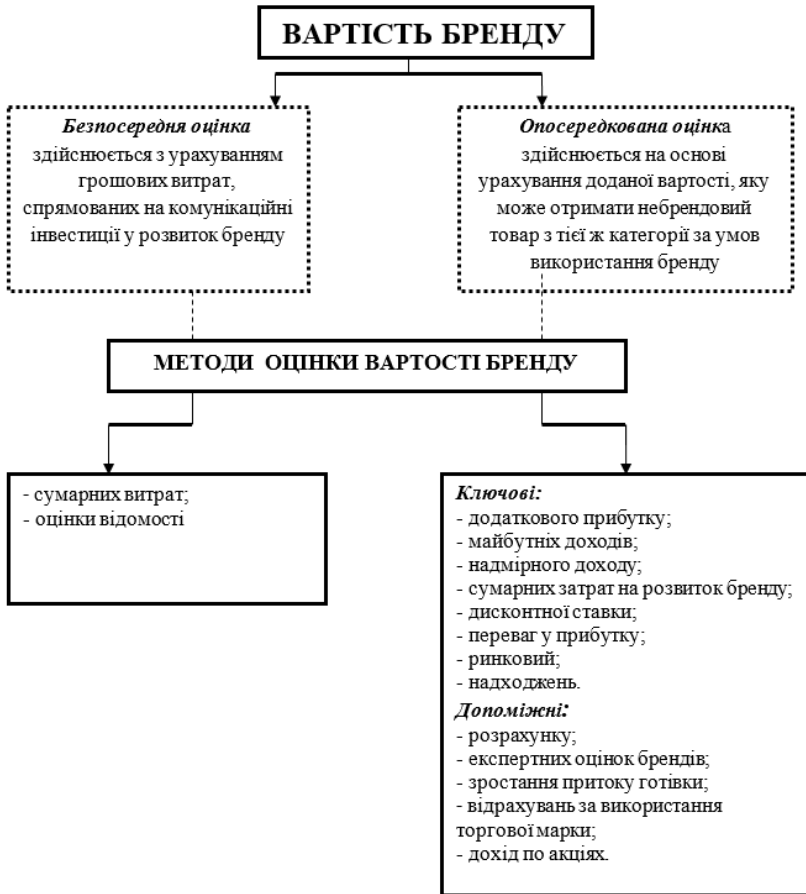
ВАРТІСТЬ БРЕНДУ

Безпосередня оцінка здійснюється з урахуванням грошових витрат, спрямованих на комунікаційні інвестиції у розвиток бренду

Опосередкована оцінка здійснюється на основі урахування доданої вартості, яку може отримати небрендовий товар з тієї ж категорії за умов використання бренду

МЕТОДИ ОЦІНКИ ВАРТОСТІ БРЕНДУ

- сумарних витрат;
- оцінки відомості

Ключові:
- додаткового прибутку;
- майбутніх доходів;
- надмірного доходу;
- сумарних затрат на розвиток бренду;
- дисконтної ставки;
- переваг у прибутку;
- ринковий;
- надходжень.

Допоміжні:
- розрахунку;
- експертних оцінок брендів;
- зростання притоку готівки;
- відрахувань за використання торгової марки;
- дохід по акціях.